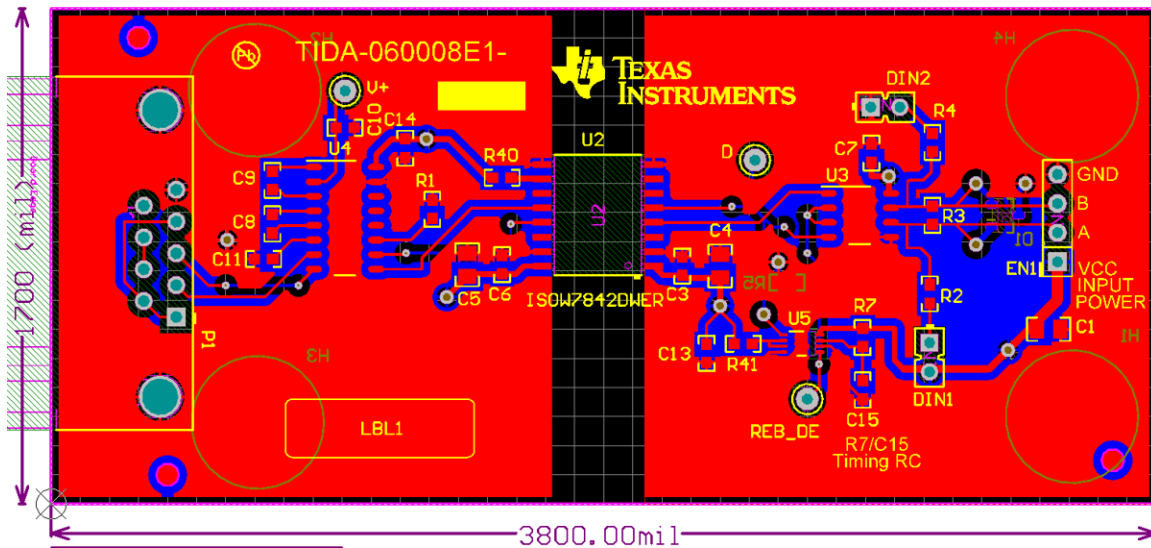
TIDA-060008E1-

TEXAS INSTRUMENTS

V+

C10

C14

U4

C9

C8

C11

R40

R1

U2

U2

C5

C6

ISOW7842DWER

C3

C4

R5

D

DIN2

R4

C7

U3

R3

IO

GND

B

A

EN1

VCC

INPUT POWER

R2

C1

R7

U5

C13

R41

C15

DIN1

REB_DE

R7/C15

Timing RC

P1

H1

H2

H3

H4

LBL1

1700(mil)

3800.00mil